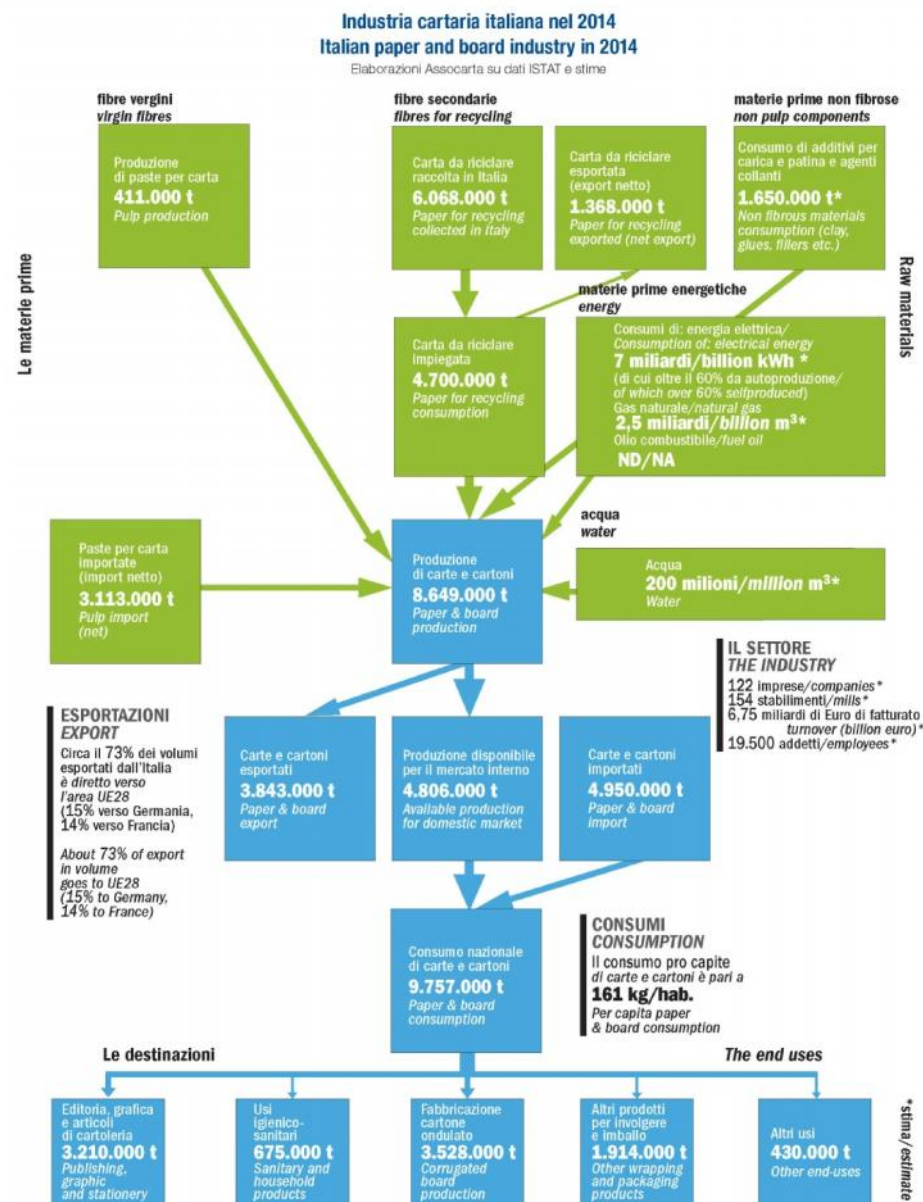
Industria cartaria italiana nel 2014
Italian paper and board industry in 2014
Elaborazioni Assocarta su dati ISTAT e stime

Le materie prime

fibre vergini
virgin fibres

Produzione di paste per carta
411.000 t
Pulp production

fibre secondarie
fibres for recycling

Carta da riciclare raccolta in Italia
6.068.000 t
Paper for recycling collected in Italy

Carta da riciclare esportata (export netto)
1.368.000 t
Paper for recycling exported (net export)

materie prime non fibrose
non pulp components

Consumo di additivi per carica e patina e agenti collanti
1.650.000 t*
Non fibrous materials consumption (clay, glues, fillers etc.)

Raw materials

materie prime energetiche
energy

Carta da riciclare impiegata
4.700.000 t
Paper for recycling consumption

Consumi di: energia elettrica/
Consumption of: electrical energy
7 miliardi/billion kWh *
(di cui oltre il 60% da autoproduzione/
of which over 60% selfproduced)
Gas naturale/natural gas
2,5 miliardi/billion $m^3$*
Olio combustibile/fuel oil
ND/NA

acqua
water

Paste per carta importate (import netto)
3.113.000 t
Pulp import (net)

Produzione di carte e cartoni
8.649.000 t
Paper & board production

Acqua
200 milioni/million $m^3$*
Water

IL SETTORE
THE INDUSTRY
122 imprese/companies*
154 stabilimenti/mills*
6,75 miliardi di Euro di fatturato turnover (billion euro)*
19.500 addetti/employees*

ESPORTAZIONI
EXPORT
Circa il 73% dei volumi esportati dall'Italia è diretto verso l'area UE28 (15% verso Germania, 14% verso Francia)

About 73% of export in volume goes to UE28 (15% to Germany, 14% to France)

Carte e cartoni esportati
3.843.000 t
Paper & board export

Produzione disponibile per il mercato interno
4.806.000 t
Available production for domestic market

Carte e cartoni importati
4.950.000 t
Paper & board import

Consumo nazionale di carte e cartoni
9.757.000 t
Paper & board consumption

CONSUMI
CONSUMPTION
Il consumo pro capite di carte e cartoni è pari a
161 kg/hab.
Per capita paper & board consumption

Le destinazioni

The end uses

Editoria, grafica e articoli di cartoleria
3.210.000 t
Publishing, graphic and stationery

Usi igienico-sanitari
675.000 t
Sanitary and household products

Fabbricazione cartone ondulato
3.528.000 t
Corrugated board production

Altri prodotti per involgere e imballo
1.914.000 t
Other wrapping and packaging products

Altri usi
430.000 t
Other end-uses

*stima/estimate